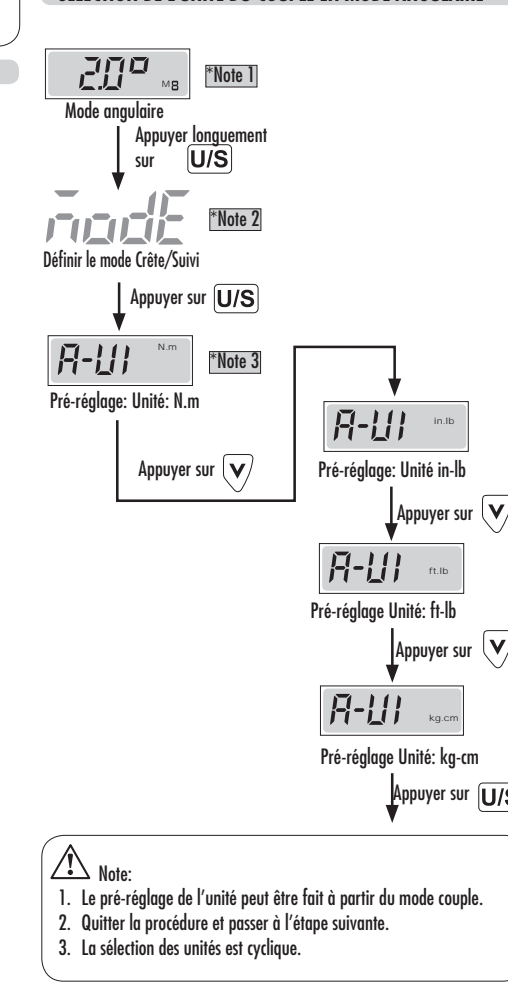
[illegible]

2.0° M8

*Note 1

Mode angulaire

Appuyer longuement sur U/S

modE

*Note 2

Définir le mode Crête/Suivi

Appuyer sur U/S

A-UI N.m

*Note 3

Pré-réglage: Unité: N.m

Appuyer sur V

A-UI in.lb

Pré-réglage: Unité in-lb

Appuyer sur V

A-UI ft.lb

Pré-réglage Unité: ft-lb

Appuyer sur V

A-UI kg.cm

Pré-réglage Unité: kg-cm

Appuyer sur U/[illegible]

Note:
1. Le pré-réglage de l'unité peut être fait à partir du mode couple.
2. Quitter la procédure et passer à l'étape suivante.
3. La sélection des unités est cyclique.